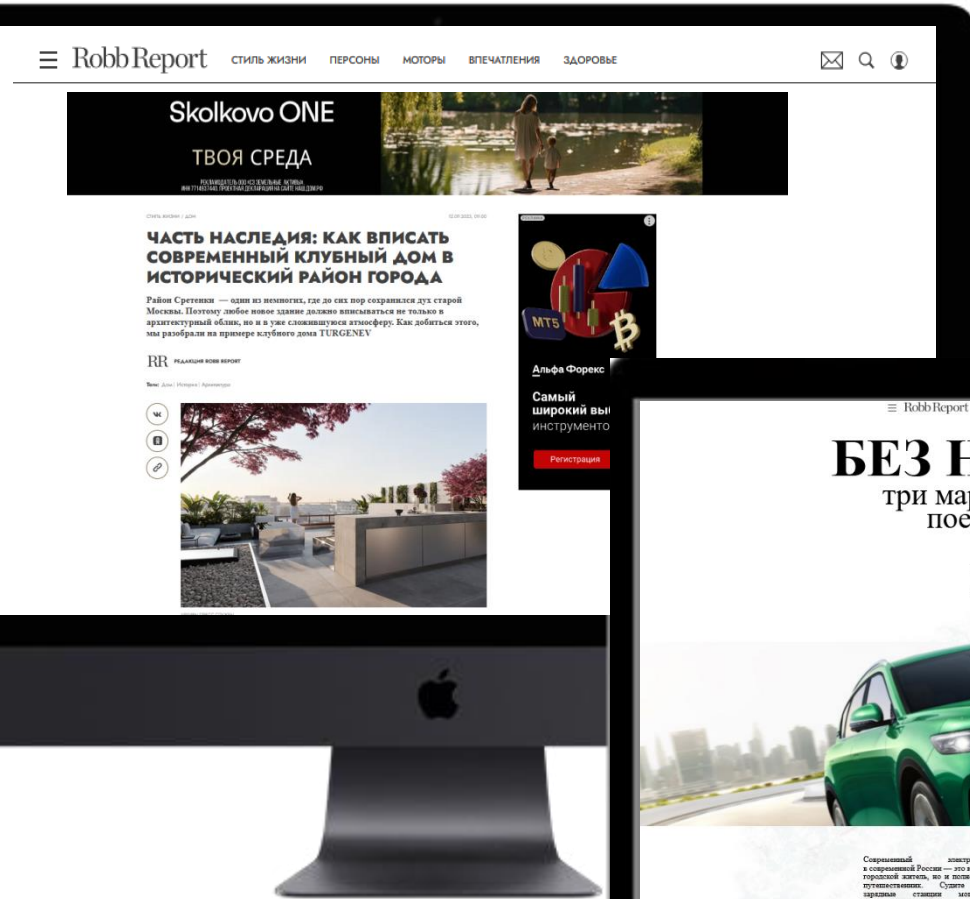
Robb Report СТИЛЬ ЖИЗНИ ПЕРСОНЫ МОТОРЫ ВПЕЧАТЛЕНИЯ ЗДОРОВЬЕ

Skolkovo ONE
ТВОЯ СРЕДА
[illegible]

СТИЛЬ ЖИЗНИ / ДОМ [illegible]

ЧАСТЬ НАСЛЕДИЯ: КАК ВПИСАТЬ СОВРЕМЕННЫЙ КЛУБНЫЙ ДОМ В ИСТОРИЧЕСКИЙ РАЙОН ГОРОДА

Район Сретенки — один из немногих, где до сих пор сохранился дух старой Москвы. Поэтому любое новое здание должно вписываться не только в архитектурный облик, но и в уже сложившуюся атмосферу. Как добиться этого, мы разобрали на примере клубного дома TURGENEV

RR РЕДАКЦИЯ ROBB REPORT

Теги: Дом | История | Архитектура

MT5
Альфа Форекс
Самый широкий вы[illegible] инструменто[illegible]
Регистрация

Robb Report
БЕЗ Н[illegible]
три мар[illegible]
пое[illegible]

Современный электр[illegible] в современной России — это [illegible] городской житель, но и поле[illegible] путешественник. Судите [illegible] зарядные станции мо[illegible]